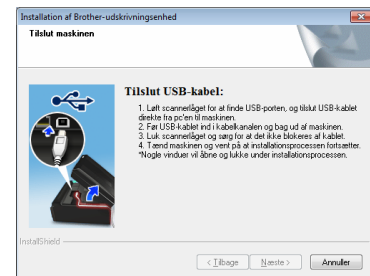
Installation af Brother-udskrivningsenhed

Tilslut maskinen

Tilslut USB-kabel:

1. Løft scannerlåget for at finde USB-porten, og tilslut USB-kablet direkte fra pc'en til maskinen.
2. Før USB-kablet ind i kabelkanalen og bag ud af maskinen.
3. Luk scannerlåget og sørg for at det ikke blokerer af kablet.
4. Tænd maskinen og vent på at installationsprocessen fortsætter.
*Nogle vinduer vil åbne og lukke under installationsprocessen.

InstallShield

< Tilbage

Næste >

Annuller